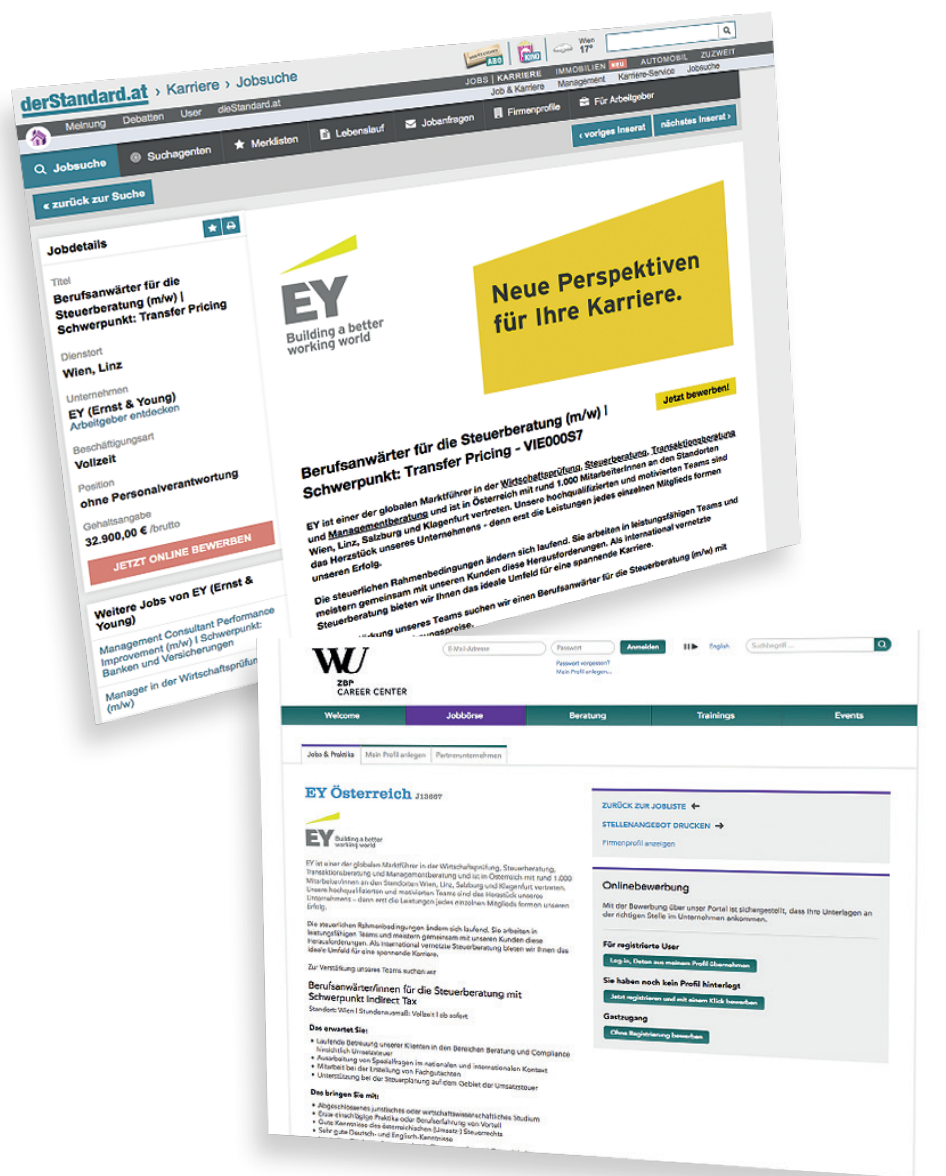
derStandard.at › Karriere › Jobsuche

Wien 17°

JOBS | KARRIERE IMMOBILIEN NEU AUTOMOBIL ZUZWEIT

Job & Karriere Management Karriere-Service Jobsuche

Meinung Debatten User dieStandard.at

Merklisten Lebenslauf Jobanfragen Firmenprofile Für Arbeitgeber

Jobsuche Suchagenten

‹ voriges Inserat nächstes Inserat ›

« zurück zur Suche

Jobdetails

Titel
Berufsanwärter für die Steuerberatung (m/w) | Schwerpunkt: Transfer Pricing

Dienstort
Wien, Linz

Unternehmen
EY (Ernst & Young)
Arbeitgeber entdecken

Beschäftigungsart
Vollzeit

Position
ohne Personalverantwortung

Gehaltsangabe
32.900,00 € /brutto

JETZT ONLINE BEWERBEN

Weitere Jobs von EY (Ernst & Young)

Management Consultant Performance Improvement (m/w) | Schwerpunkt: Banken und Versicherungen

Manager in der Wirtschaftsprüfung (m/w)

EY
Building a better working world

Neue Perspektiven für Ihre Karriere.

Jetzt bewerben!

Berufsanwärter für die Steuerberatung (m/w) | Schwerpunkt: Transfer Pricing - VIE000S7

EY ist einer der globalen Marktführer in der Wirtschaftsprüfung, Steuerberatung, Transaktionsberatung und Managementberatung und ist in Österreich mit rund 1.000 MitarbeiterInnen an den Standorten Wien, Linz, Salzburg und Klagenfurt vertreten. Unsere hochqualifizierten und motivierten Teams sind das Herzstück unseres Unternehmens - denn erst die Leistungen jedes einzelnen Mitglieds formen unseren Erfolg.

Die steuerlichen Rahmenbedingungen ändern sich laufend. Sie arbeiten in leistungsfähigen Teams und meistern gemeinsam mit unseren Kunden diese Herausforderungen. Als international vernetzte Steuerberatung bieten wir Ihnen das ideale Umfeld für eine spannende Karriere.

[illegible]rkung unseres Teams suchen wir einen Berufsanwärter für die Steuerberatung (m/w) mit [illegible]ungspreise.

WU ZBP CAREER CENTER

E-Mail-Adresse Passwort Anmelden English Suchbegriff ...
Passwort vergessen?
Mein Profil anlegen...

Welcome Jobbörse Beratung Trainings Events

Jobs & Praktika Mein Profil anlegen Partnerunternehmen

EY Österreich J13887

EY Building a better working world

EY ist einer der globalen Marktführer in der Wirtschaftsprüfung, Steuerberatung, Transaktionsberatung und Managementberatung und ist in Österreich mit rund 1.000 MitarbeiterInnen an den Standorten Wien, Linz, Salzburg und Klagenfurt vertreten. Unsere hochqualifizierten und motivierten Teams sind das Herzstück unseres Unternehmens – denn erst die Leistungen jedes einzelnen Mitglieds formen unseren Erfolg.

Die steuerlichen Rahmenbedingungen ändern sich laufend. Sie arbeiten in leistungsfähigen Teams und meistern gemeinsam mit unseren Kunden diese Herausforderungen. Als international vernetzte Steuerberatung bieten wir Ihnen das ideale Umfeld für eine spannende Karriere.

Zur Verstärkung unseres Teams suchen wir

Berufsanwärter/innen für die Steuerberatung mit Schwerpunkt Indirect Tax
Standort: Wien | Stundenausmaß: Vollzeit | ab sofort

Das erwartet Sie:
• Laufende Betreuung unserer Klienten in den Bereichen Beratung und Compliance hinsichtlich Umsatzsteuer
• Ausarbeitung von Spezialfragen im nationalen und internationalen Kontext
• Mitarbeit bei der Erstellung von Fachgutachten
• Unterstützung bei der Steuerplanung auf dem Gebiet der Umsatzsteuer

Das bringen Sie mit:
• Abgeschlossenes juristisches oder wirtschaftswissenschaftliches Studium
• Erste einschlägige Praktika oder Berufserfahrung von Vorteil
• Gute Kenntnisse des österreichischen (Umsatz-) Steuerrechts
• Sehr gute Deutsch- und Englisch-Kenntnisse

ZURÜCK ZUR JOBLISTE ←
STELLENANGEBOT DRUCKEN →
Firmenprofil anzeigen

Onlinebewerbung
Mit der Bewerbung über unser Portal ist sichergestellt, dass Ihre Unterlagen an der richtigen Stelle im Unternehmen ankommen.

Für registrierte User
Log-in, Daten aus meinem Profil übernehmen

Sie haben noch kein Profil hinterlegt
Jetzt registrieren und mit einem Klick bewerben

Gastzugang
Ohne Registrierung bewerben